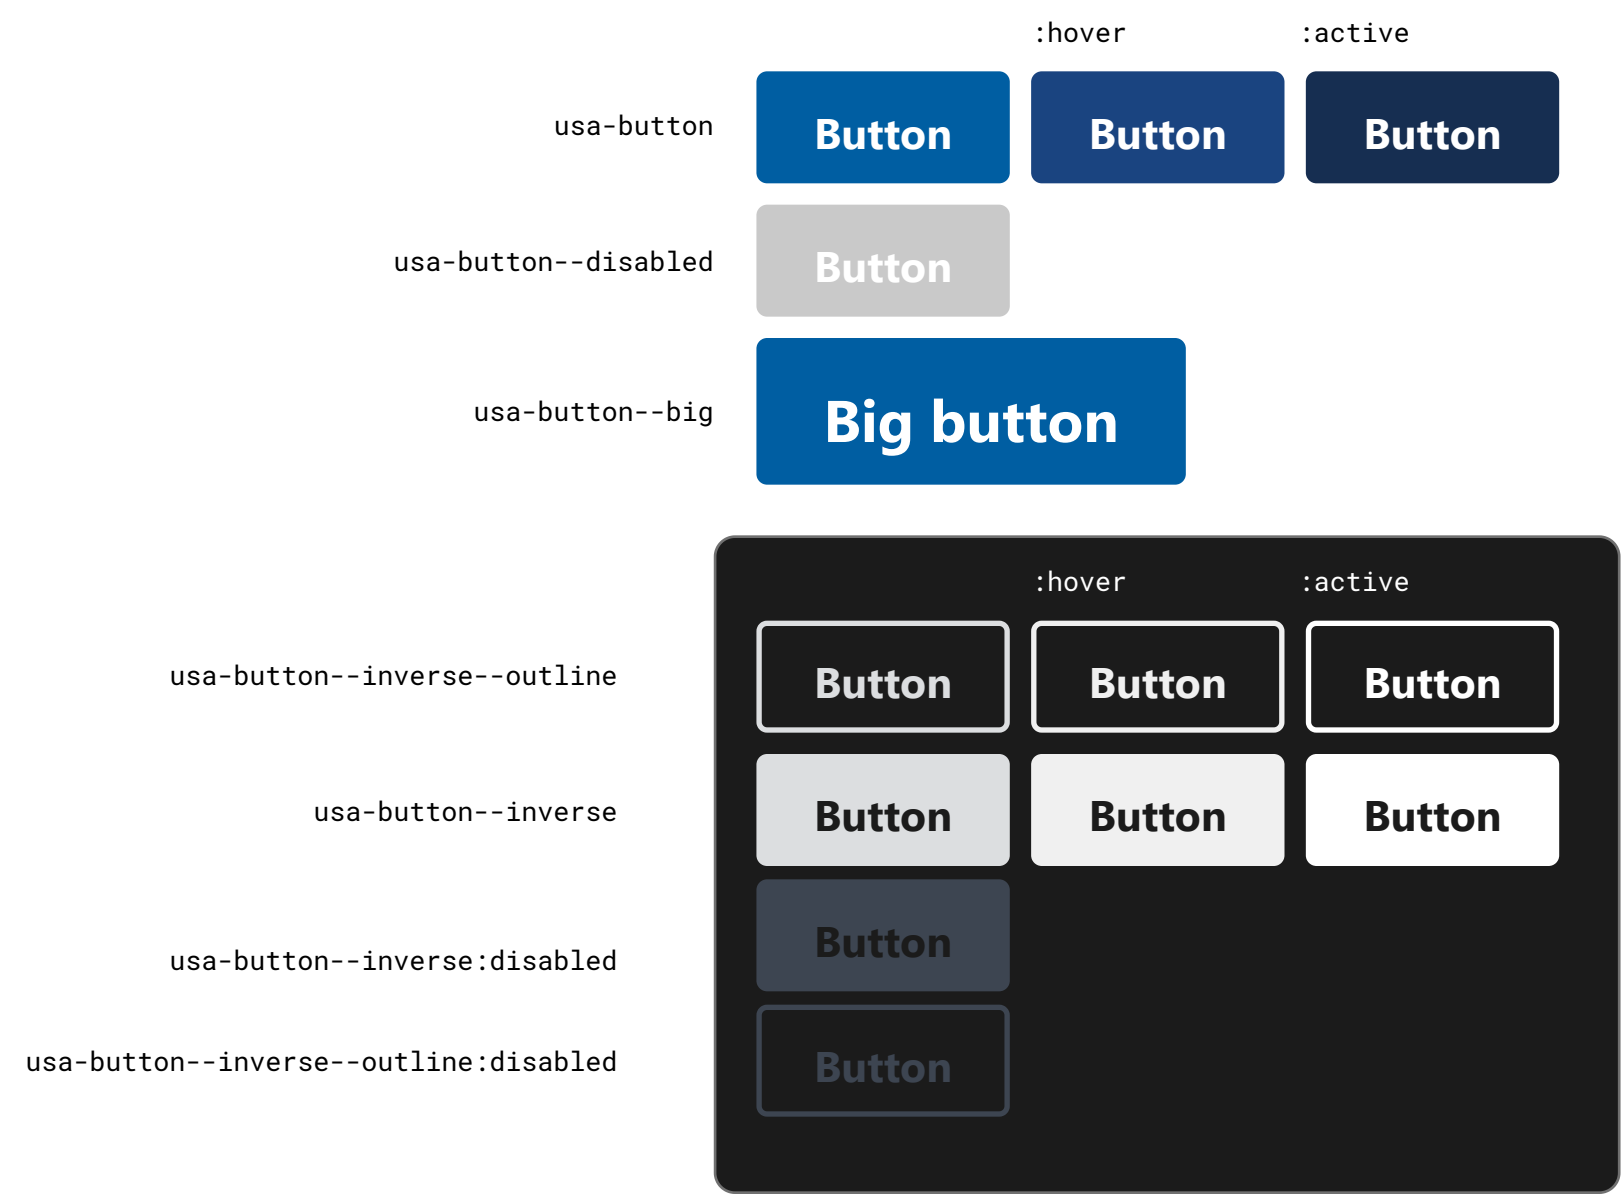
:hover :active

usa-button
Button Button Button

usa-button--disabled
Button

usa-button--big
Big button

:hover :active

usa-button--inverse--outline
Button Button Button

usa-button--inverse
Button Button Button

usa-button--inverse:disabled
Button

usa-button--inverse--outline:disabled
Button